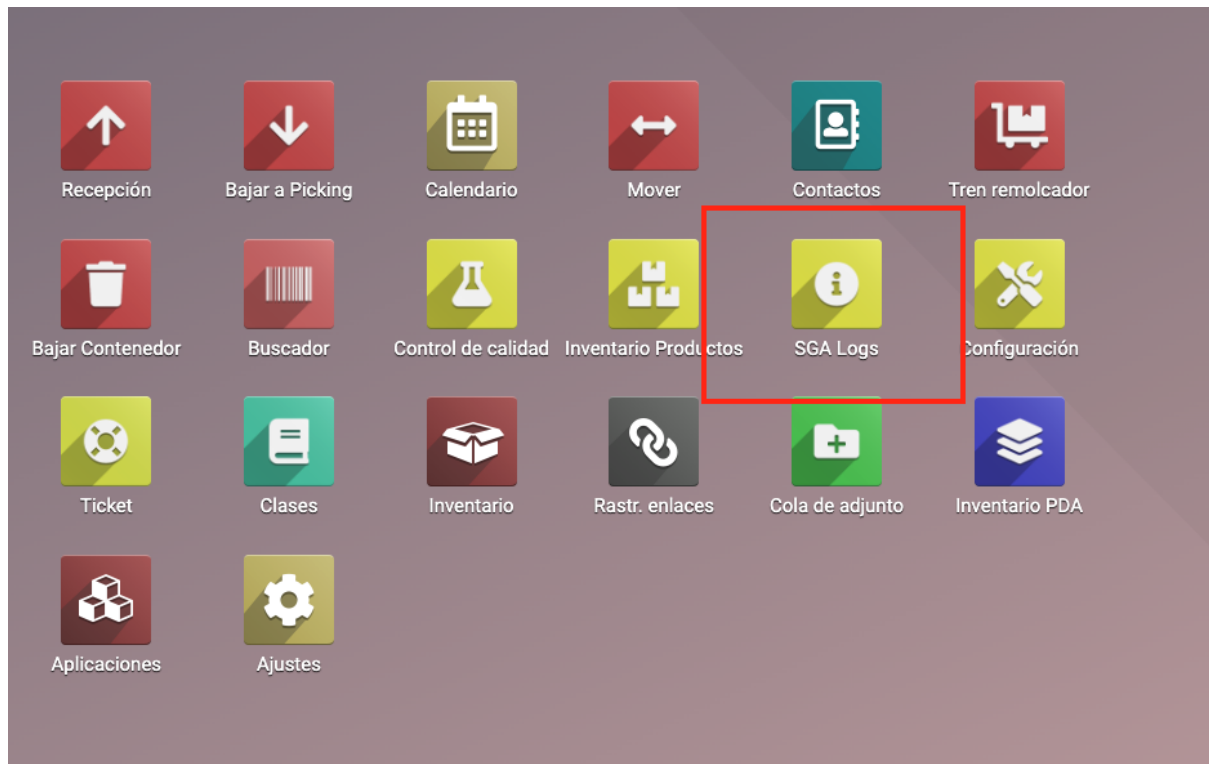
Recepción
Bajar a Picking
Calendario
Mover
Contactos
Tren remolcador

Bajar Contenedor
Buscador
Control de calidad
Inventario Productos
SGA Logs
Configuración

Ticket
Clases
Inventario
Rastr. enlaces
Cola de adjunto
Inventario PDA

Aplicaciones
Ajustes